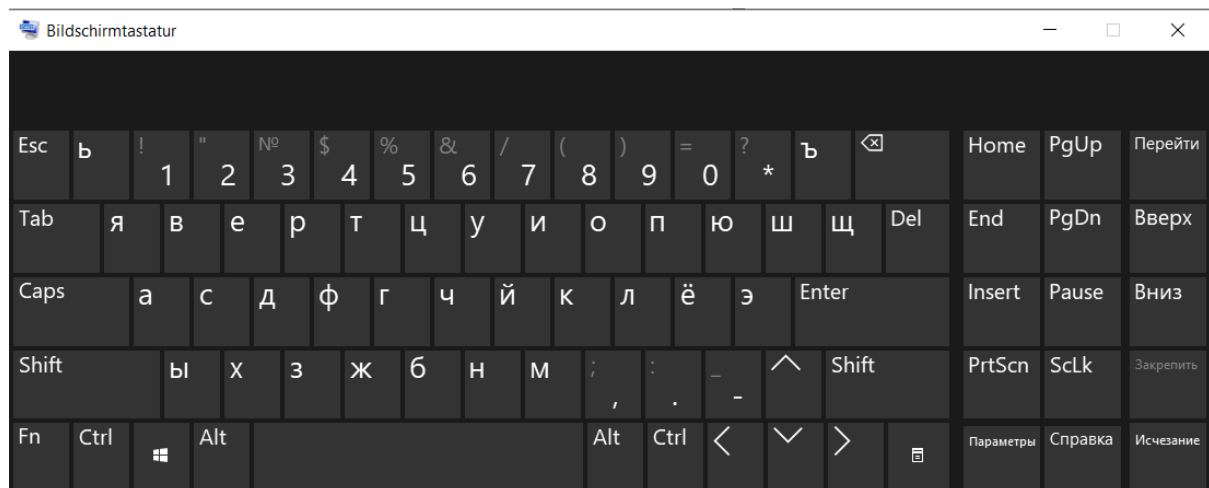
Bildschirmtastatur

Esc ь ! 1 " 2 № 3 $ 4 % 5 & 6 / 7 ( 8 ) 9 = 0 ? * ъ
Home PgUp Перейти

Tab я в е р т ц у и о п ю ш щ Del
End PgDn Вверх

Caps а с д ф г ч й к л ё э Enter
Insert Pause Вниз

Shift ы х з ж б н м ; , : . _ - Shift
PrtScn ScLk Закрепить

Fn Ctrl Alt Alt Ctrl
Параметры Справка Исчезание